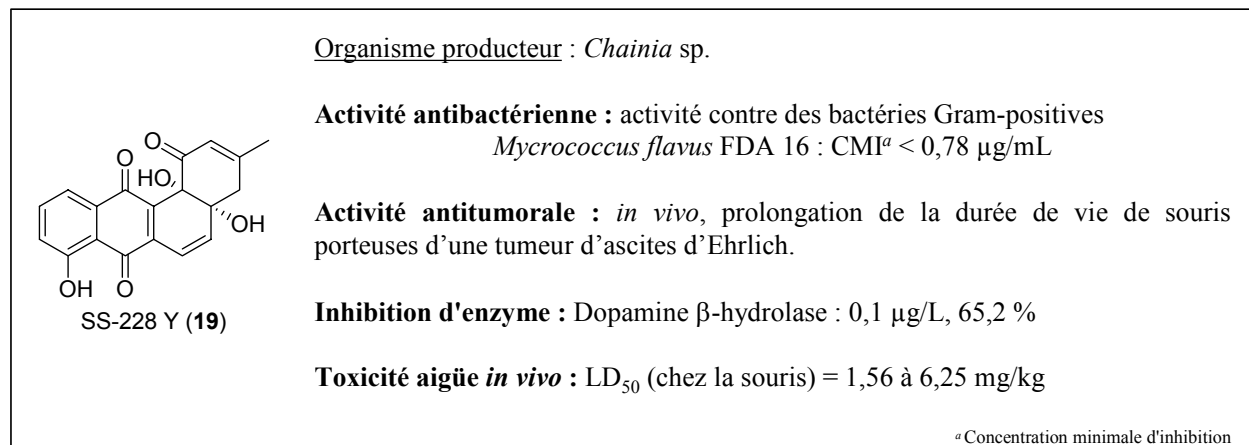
O
O
HO
OH
OH
O
SS-228 Y (**19**)

Organisme producteur : *Chainia* sp.

**Activité antibactérienne :** activité contre des bactéries Gram-positives
*Mycrococcus flavus* FDA 16 : CMI$^{a}$ < 0,78 μg/mL

**Activité antitumorale :** *in vivo*, prolongation de la durée de vie de souris porteuses d'une tumeur d'ascites d'Ehrlich.

**Inhibition d'enzyme :** Dopamine β-hydrolase : 0,1 μg/L, 65,2 %

**Toxicité aigüe *in vivo* :** $LD_{50}$ (chez la souris) = 1,56 à 6,25 mg/kg

$^{a}$ Concentration minimale d'inhibition